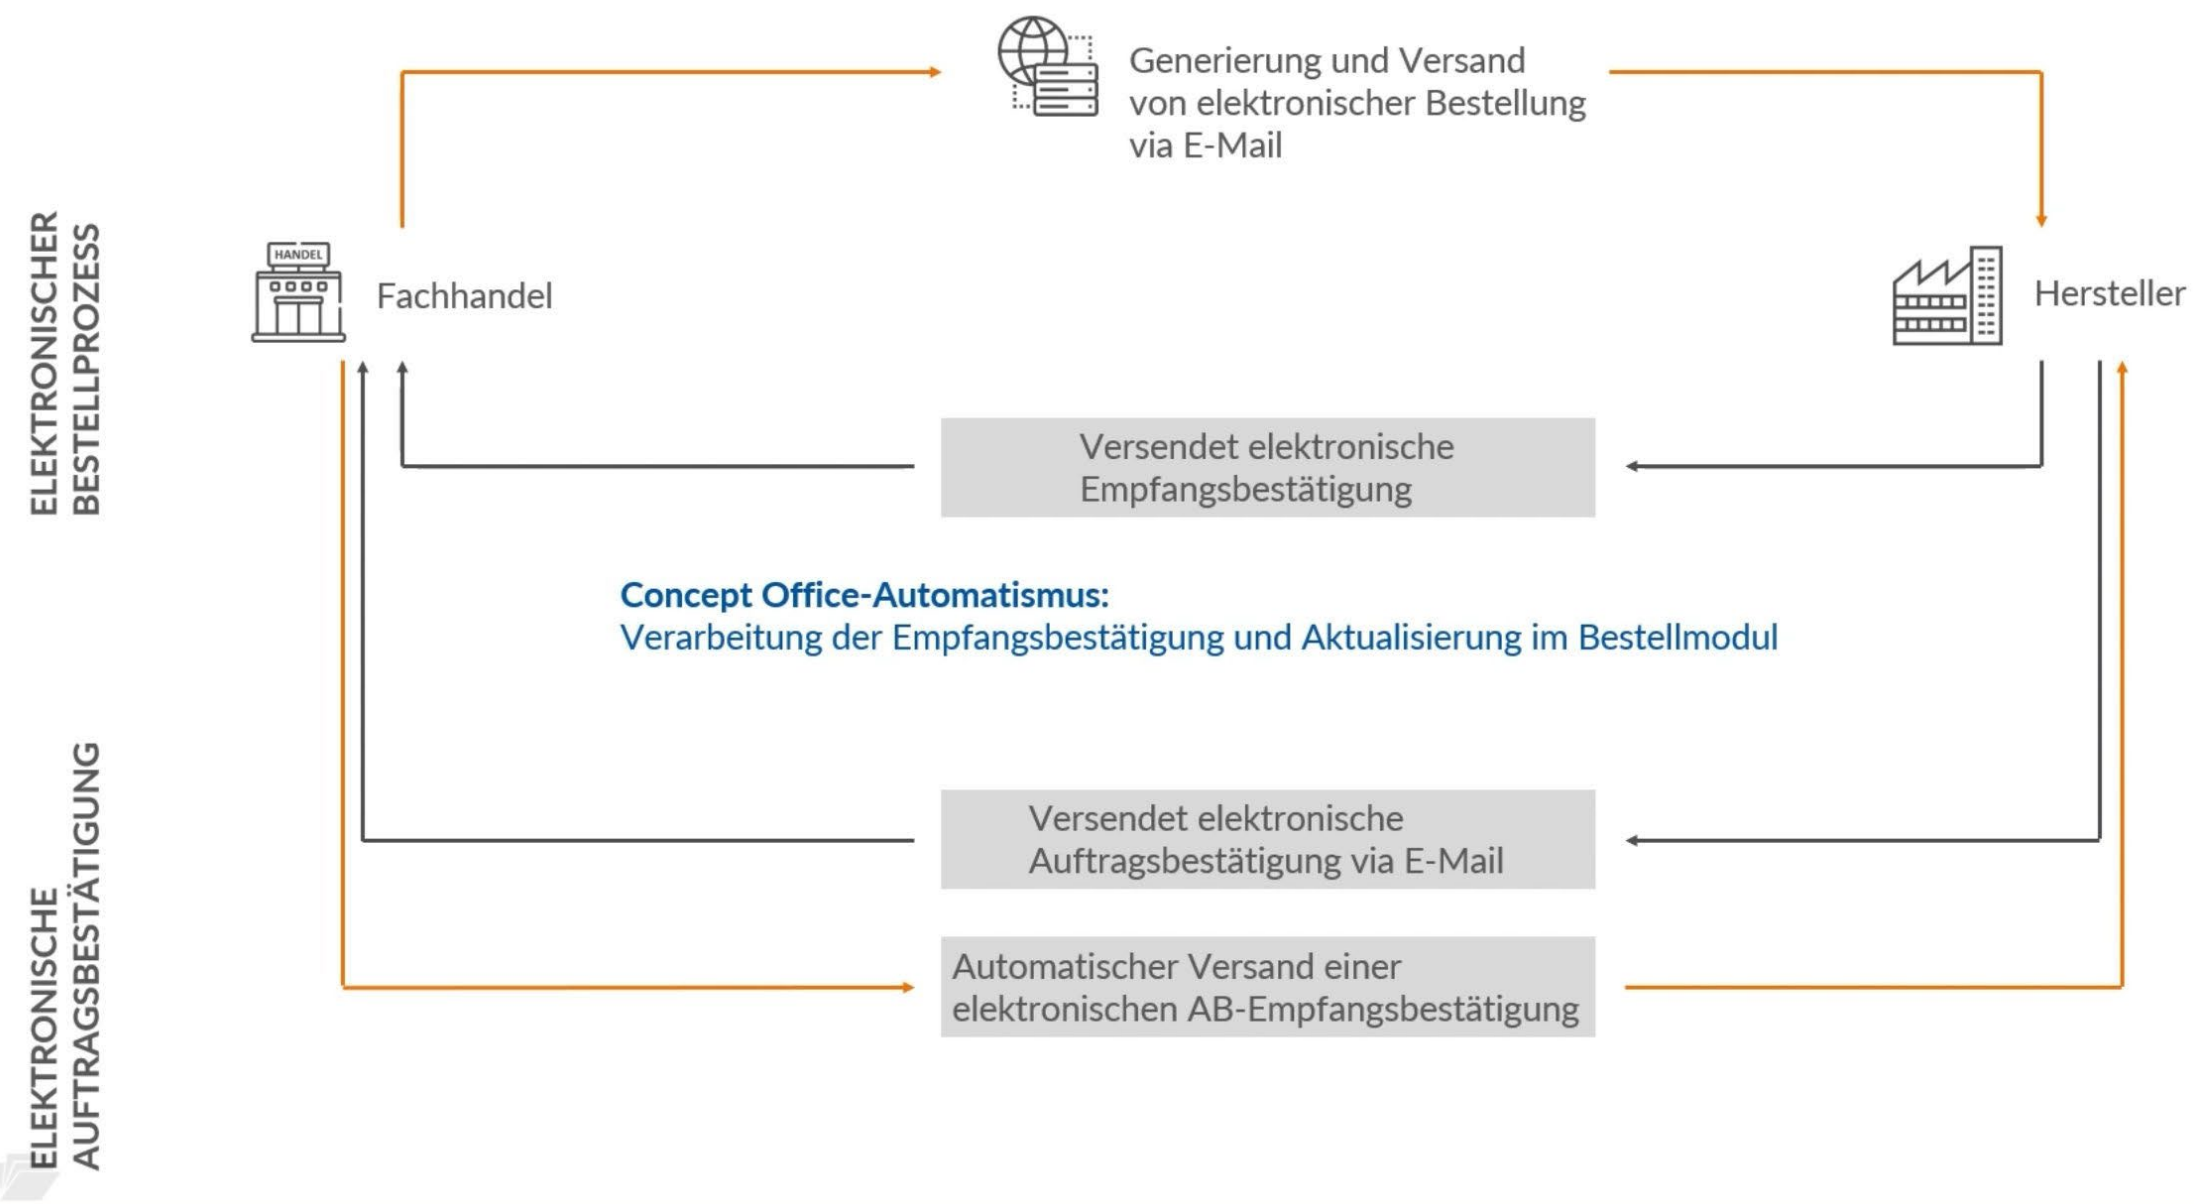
ELEKTRONISCHER BESTELLPROZESS

Generierung und Versand von elektronischer Bestellung via E-Mail

HANDEL

Fachhandel

Hersteller

Versendet elektronische Empfangsbestätigung

Concept Office-Automatismus:
Verarbeitung der Empfangsbestätigung und Aktualisierung im Bestellmodul

ELEKTRONISCHE AUFTRAGSBESTÄTIGUNG

Versendet elektronische Auftragsbestätigung via E-Mail

Automatischer Versand einer elektronischen AB-Empfangsbestätigung